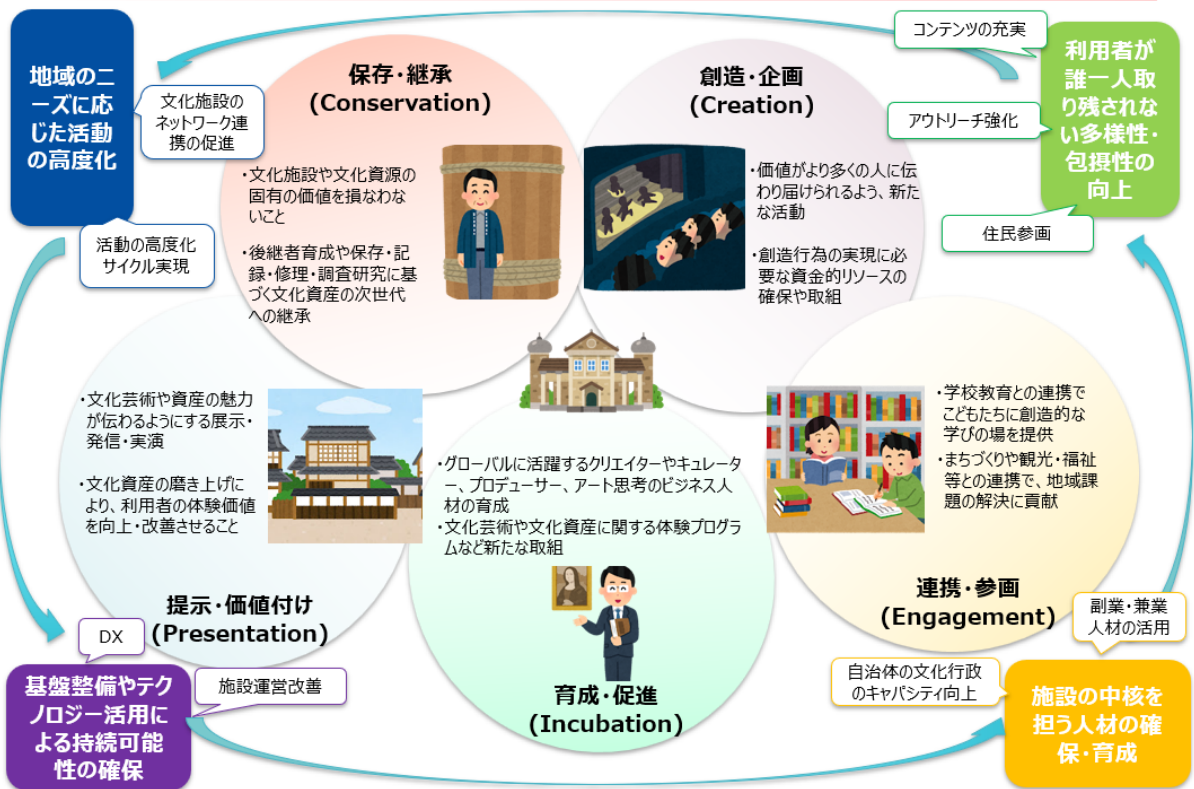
地域のニーズに応じた活動の高度化

文化施設のネットワーク連携の促進

活動の高度化サイクル実現

保存・継承
(Conservation)

・文化施設や文化資源の固有の価値を損なわないこと

・後継者育成や保存・記録・修理・調査研究に基づく文化資産の次世代への継承

創造・企画
(Creation)

・価値がより多くの人に伝わり届けられるよう、新たな活動

・創造行為の実現に必要な資金的リソースの確保や取組

コンテンツの充実

利用者が誰一人取り残されない多様性・包摂性の向上

アウトリーチ強化

住民参画

・文化芸術や資産の魅力が伝わるようにする展示・発信・実演

・文化資産の磨き上げにより、利用者の体験価値を向上・改善させること

提示・価値付け
(Presentation)

・グローバルに活躍するクリエイターやキュレーター、プロデューサー、アート思考のビジネス人材の育成
・文化芸術や文化資産に関する体験プログラムなど新たな取組

育成・促進
(Incubation)

・学校教育との連携でこどもたちに創造的な学びの場を提供
・まちづくりや観光・福祉等との連携で、地域課題の解決に貢献

連携・参画
(Engagement)

副業・兼業人材の活用

DX

基盤整備やテクノロジー活用による持続可能性の確保

施設運営改善

自治体の文化行政のキャパシティ向上

施設の中核を担う人材の確保・育成